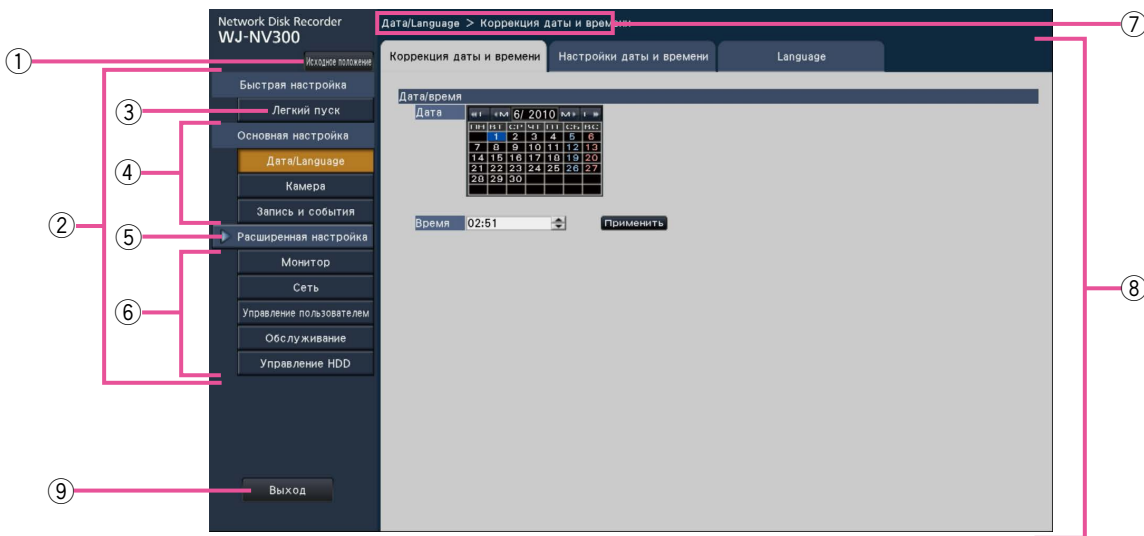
①
②
③
④
⑤
⑥
⑦
⑧
⑨

Network Disk Recorder
WJ-NV300

Исходное положение

Быстрая настройка
Легкий пуск
Основная настройка
Дата/Language
Камера
Запись и события
Расширенная настройка
Монитор
Сеть
Управление пользователем
Обслуживание
Управление HDD

Выход

Дата/Language > Коррекция даты и времени

Коррекция даты и времени | Настройки даты и времени | Language

Дата/время
Дата

6/ 2010

| ПН | ВТ | СР | ЧТ | ПТ | СБ | ВС |
|---|---|---|---|---|---|---|
| | 1 | 2 | 3 | 4 | 5 | 6 |
| 7 | 8 | 9 | 10 | 11 | 12 | 13 |
| 14 | 15 | 16 | 17 | 18 | 19 | 20 |
| 21 | 22 | 23 | 24 | 25 | 26 | 27 |
| 28 | 29 | 30 | | | | |

Время 02:51

Применить